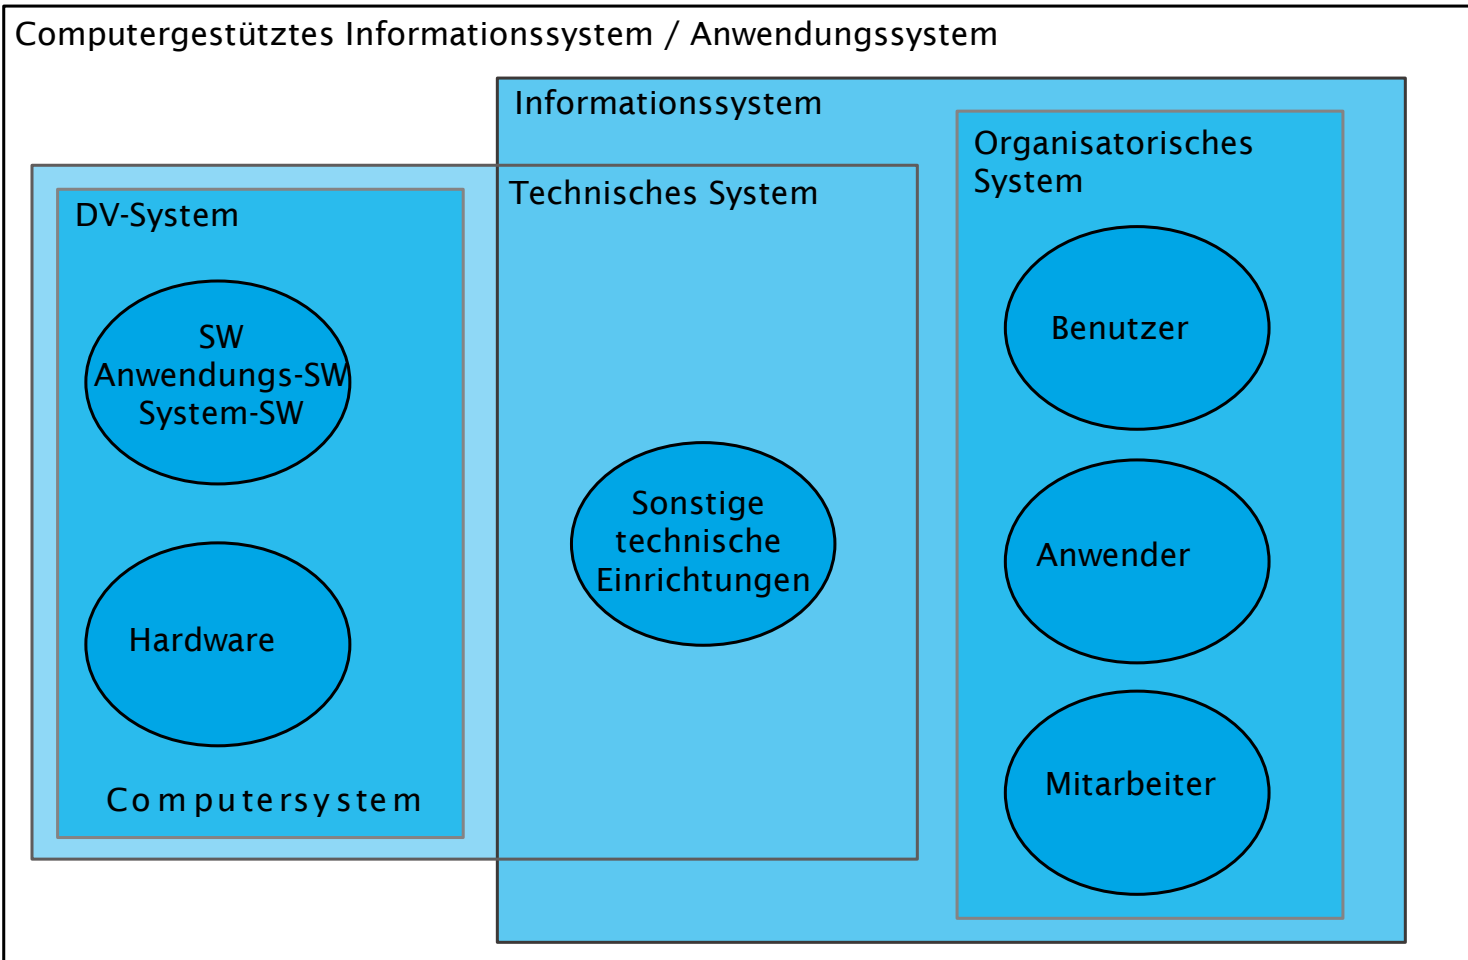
Computergestütztes Informationssystem / Anwendungssystem

Informationssystem

Technisches System

Organisatorisches System

DV-System

SW
Anwendungs-SW
System-SW

Hardware

Computersystem

Sonstige technische Einrichtungen

Benutzer

Anwender

Mitarbeiter